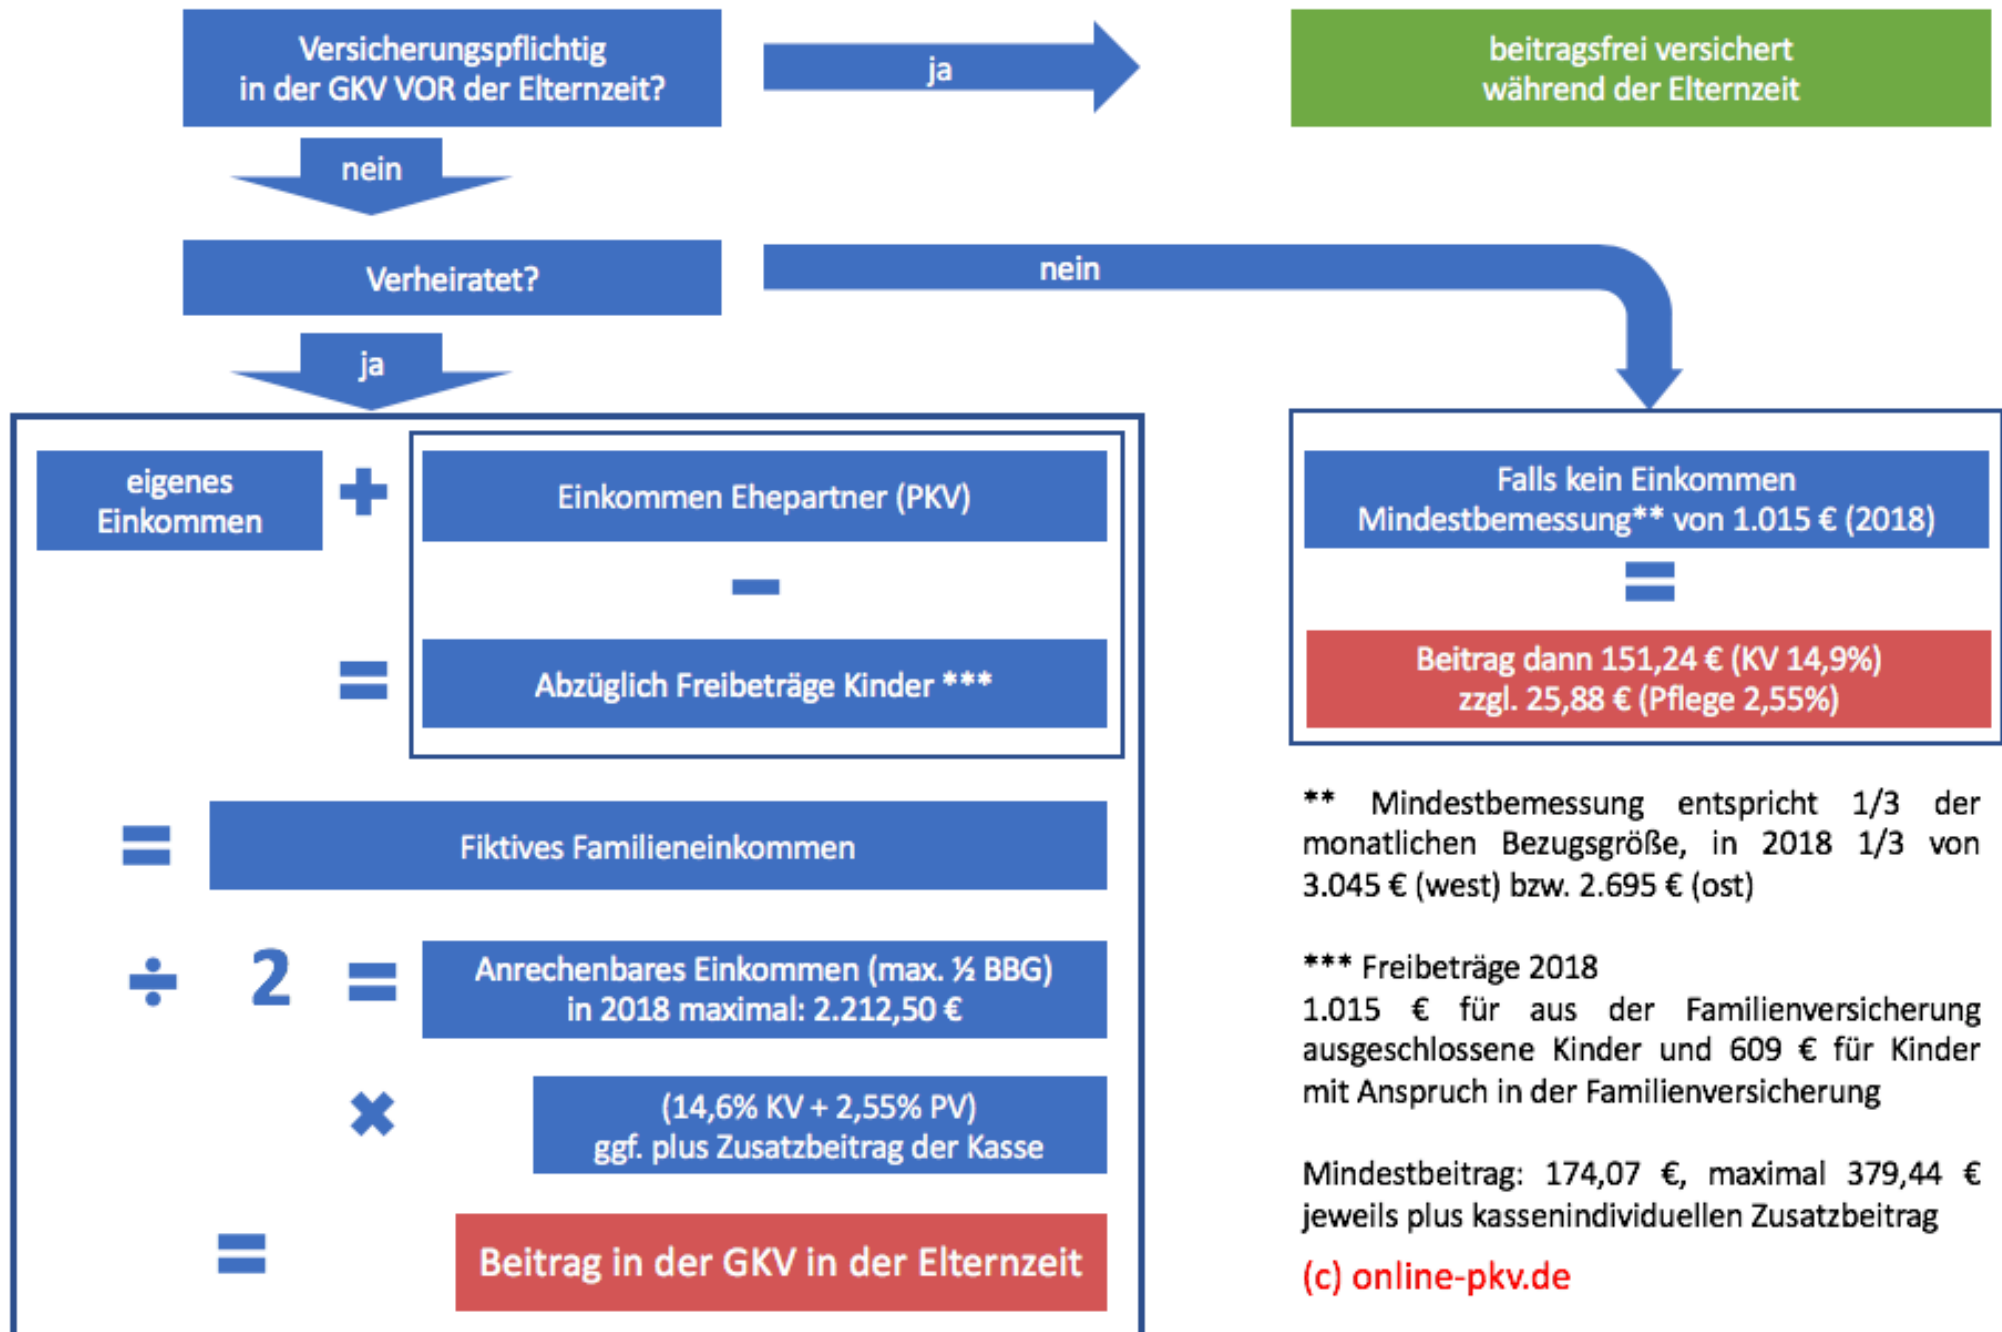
Versicherungspflichtig in der GKV VOR der Elternzeit?

ja

beitragsfrei versichert während der Elternzeit

nein

Verheiratet?

nein

ja

eigenes Einkommen

+

Einkommen Ehepartner (PKV)

−

=

Abzüglich Freibeträge Kinder ***

=

Fiktives Familieneinkommen

÷ 2 =

Anrechenbares Einkommen (max. ½ BBG) in 2018 maximal: 2.212,50 €

×

(14,6% KV + 2,55% PV) ggf. plus Zusatzbeitrag der Kasse

=

Beitrag in der GKV in der Elternzeit

Falls kein Einkommen Mindestbemessung** von 1.015 € (2018)

=

Beitrag dann 151,24 € (KV 14,9%) zzgl. 25,88 € (Pflege 2,55%)

** Mindestbemessung entspricht 1/3 der monatlichen Bezugsgröße, in 2018 1/3 von 3.045 € (west) bzw. 2.695 € (ost)

*** Freibeträge 2018
1.015 € für aus der Familienversicherung ausgeschlossene Kinder und 609 € für Kinder mit Anspruch in der Familienversicherung

Mindestbeitrag: 174,07 €, maximal 379,44 € jeweils plus kassenindividuellen Zusatzbeitrag

(c) online-pkv.de